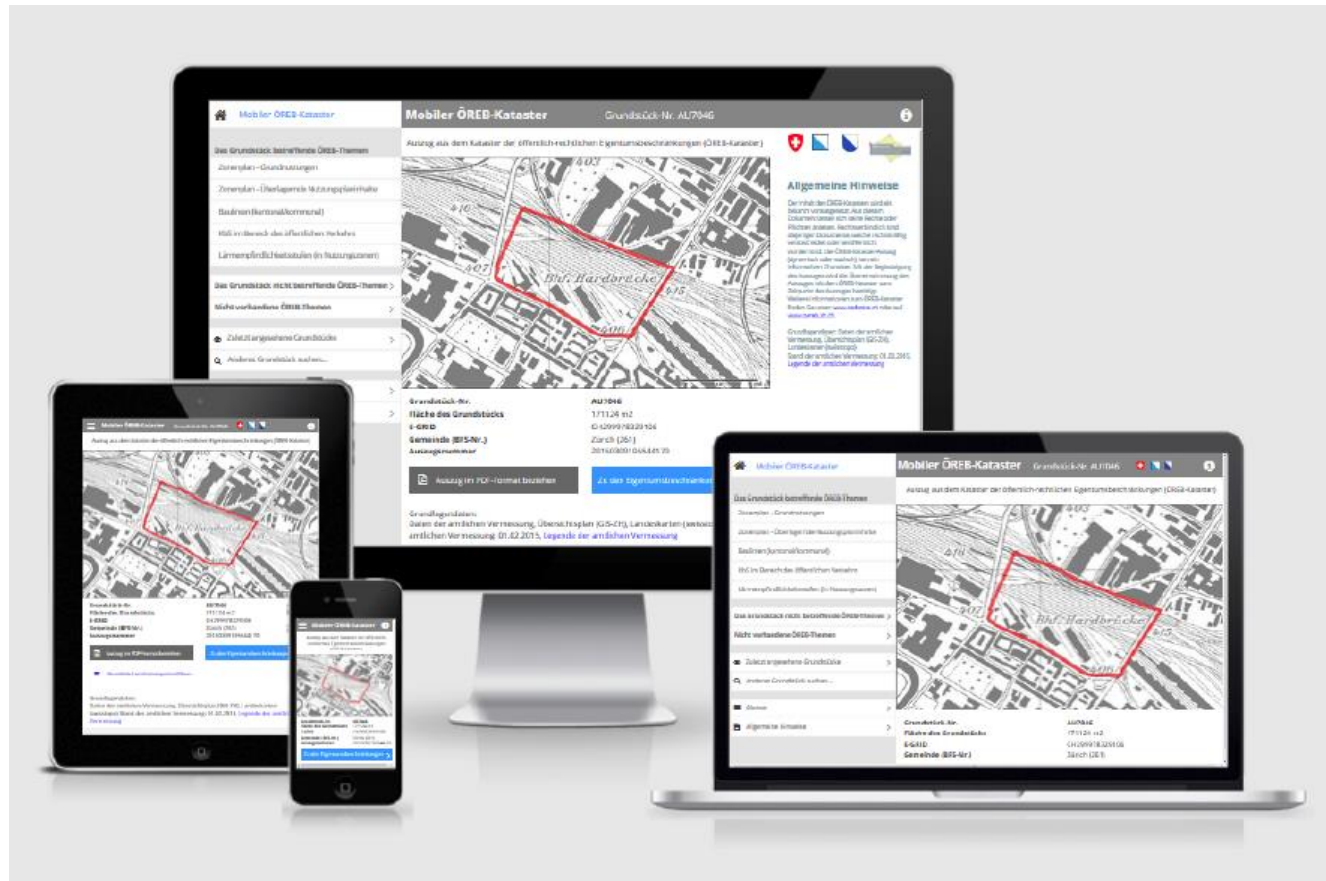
Mobiler ÖREB-Kataster

Mobiler ÖREB-Kataster Grundstück-Nr. AU7046

Das Grundstück betreffende ÖREB-Themen

Zonenplan - Grundnutzungen

Zonenplan - Überlagernde Nutzungsplaninhalte

Baulinien (kantonal/kommunal)

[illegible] im Bereich des öffentlichen Verkehrs

Lärmempfindlichkeitsstufen (in Nutzungszonen)

Das Grundstück nicht betreffende ÖREB-Themen

Nicht vorhandene ÖREB-Themen

Zuletzt angesehene Grundstücke

Anderes Grundstück suchen...

Auszug aus dem Kataster der öffentlich-rechtlichen Eigentumsbeschränkungen (ÖREB-Kataster)

Allgemeine Hinweise

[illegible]

Bhf. Hardbrücke

| Grundstück-Nr. | AU7046 |
|---|---|
| Fläche des Grundstücks | 17'1124 m2 |
| E-GRID | CH299978320106 |
| Gemeinde (BFS-Nr.) | Zürich (261) |
| Auszugsnummer | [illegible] |

Auszug im PDF-Format beziehen

Zu den Eigentumsbeschränkungen

Grundlagedaten:
Daten der amtlichen Vermessung, Übersichtsplan (GIS-ZH), Landeskarten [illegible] amtlichen Vermessung: 01.02.2015, Legende der amtlichen Vermessung

Mobiler ÖREB-Kataster

Mobiler ÖREB-Kataster Grundstück-Nr. AU7046

Auszug aus dem Kataster der öffentlich-rechtlichen Eigentumsbeschränkungen (ÖREB-Kataster)

Das Grundstück betreffende ÖREB-Themen

Zonenplan - Grundnutzungen

Zonenplan - Überlagernde Nutzungsplaninhalte

Baulinien (kantonal/kommunal)

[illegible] im Bereich des öffentlichen Verkehrs

Lärmempfindlichkeitsstufen (in Nutzungszonen)

Das Grundstück nicht betreffende ÖREB-Themen

Nicht vorhandene ÖREB-Themen

Zuletzt angesehene Grundstücke

Anderes Grundstück suchen...

Drucken

Allgemeine Hinweise

Bhf. Hardbrücke

| Grundstück-Nr. | AU7046 |
|---|---|
| Fläche des Grundstücks | 17'1124 m2 |
| E-GRID | CH299978320106 |
| Gemeinde (BFS-Nr.) | Zürich (261) |